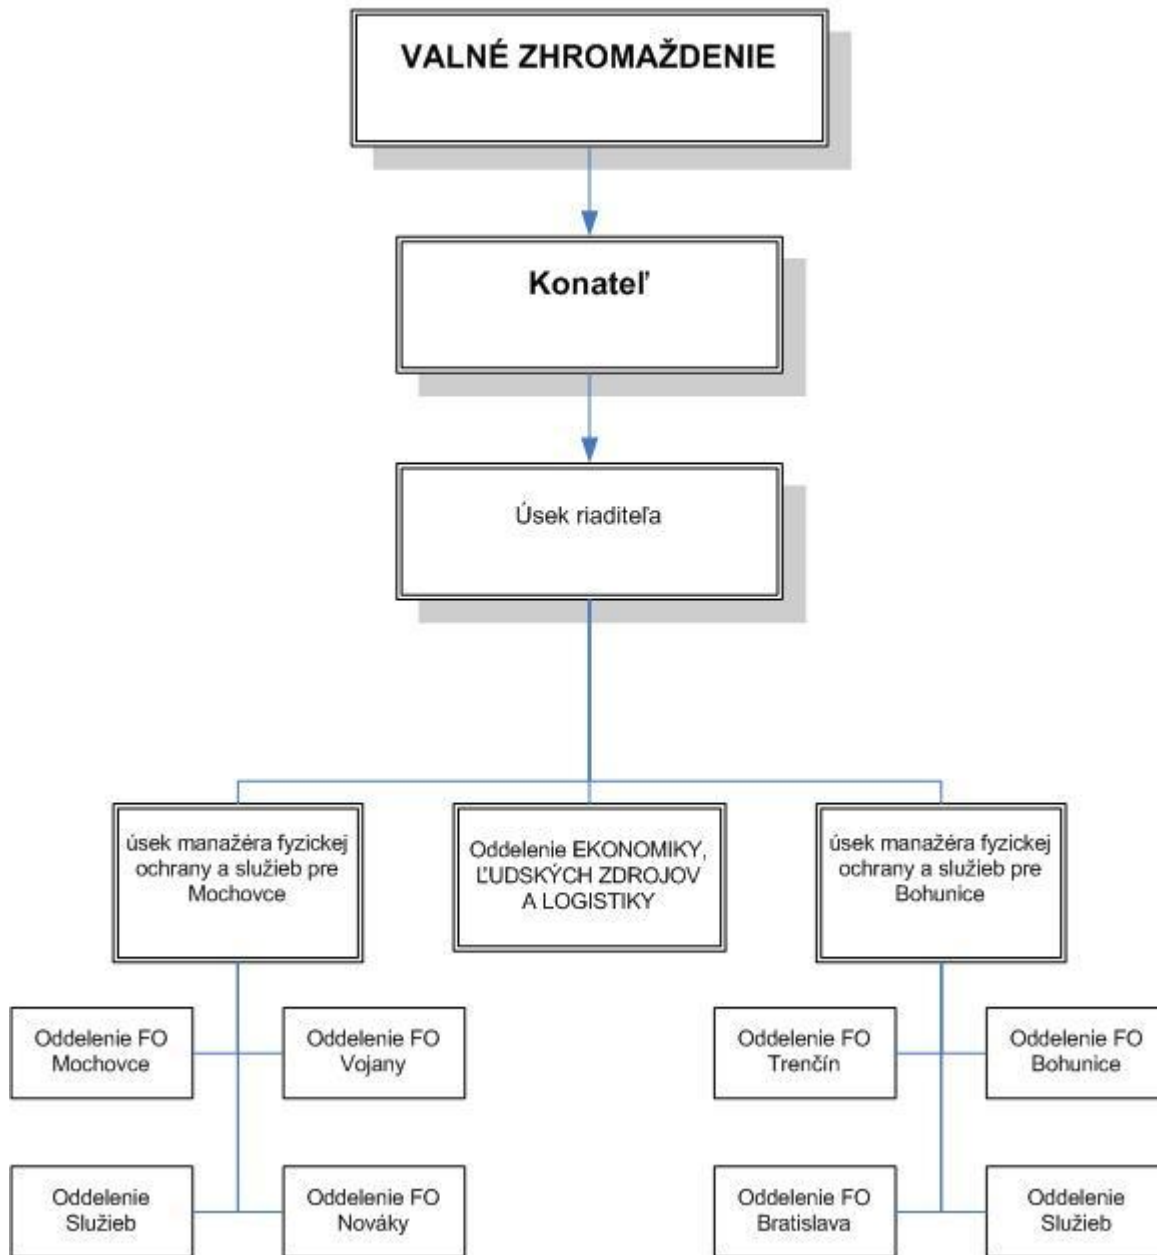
VALNÉ ZHROMAŽDENIE

Konateľ

Úsek riaditeľa

úsek manažéra fyzickej ochrany a služieb pre Mochovce

Oddelenie EKONOMIKY, ĽUDSKÝCH ZDROJOV A LOGISTIKY

úsek manažéra fyzickej ochrany a služieb pre Bohunice

Oddelenie FO Mochovce

Oddelenie FO Vojany

Oddelenie Služieb

Oddelenie FO Nováky

Oddelenie FO Trenčín

Oddelenie FO Bohunice

Oddelenie FO Bratislava

Oddelenie Služieb